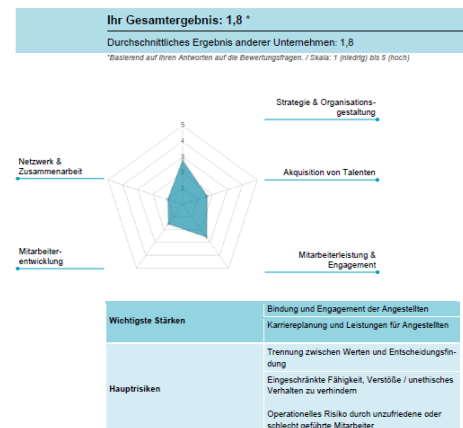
Ihr Gesamtergebnis: 1,8 *

Durchschnittliches Ergebnis anderer Unternehmen: 1,8

*Basierend auf Ihren Antworten auf die Bewertungsfragen. / Skala: 1 (niedrig) bis 5 (hoch)

Strategie & Organisationsgestaltung

5
4
3
2
1

Netzwerk & Zusammenarbeit

Akquisition von Talenten

Mitarbeiterentwicklung

Mitarbeiterleistung & Engagement

| Wichtigste Stärken | Bindung und Engagement der Angestellten |
|---|---|
| | Karriereplanung und Leistungen für Angestellten |
| Hauptrisiken | Trennung zwischen Werten und Entscheidungsfindung |
| | Eingeschränkte Fähigkeit, Verstöße / unethisches Verhalten zu verhindern |
| | Operationelles Risiko durch unzufriedene oder schlecht geführte Mitarbeiter |